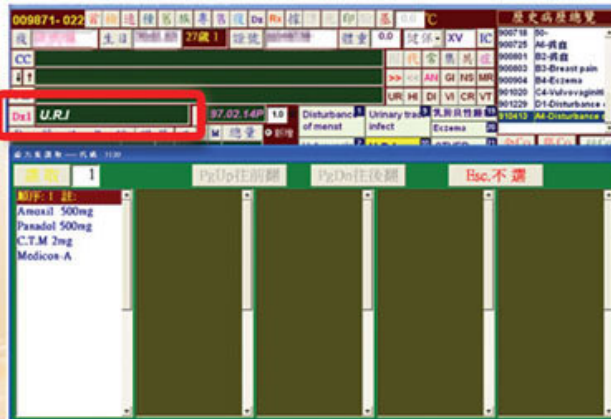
009871-022 當 檢 追 標 客 族 專 名 流 Dx Rx 探 印 基 0.0 ℃

歷史病歷總覽

姓 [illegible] 生日 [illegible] 27歲 1 證號 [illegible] 體重 0.0 健保 XV IC

900718 50-
900725 A6-病毒
900801 B2-病毒
900803 B3-Breast pain
900804 B4-Eczema
901020 C4-Vulvovaginit
901229 D1-Disturbance
910410 A4-Disturbance

CC

>> << AN GI SN MR

UR HI DI VI CR VT

Dx1 U.R.I 97.02.14P 1.0

M 總覽 新增

Disturbance of menst

Urinary tract infect

Eczema

處方集選取

選取 1 PgUp往前翻 PgDn往後翻 Esc.不選

順序: 1 註:
Amoxil 500mg
Panadol 500mg
C.T.M 2mg
Medicon-A